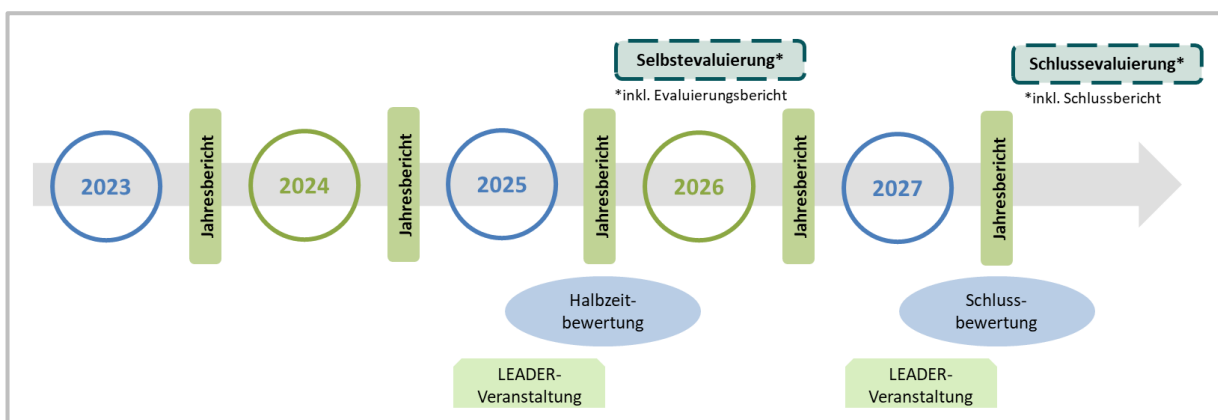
Selbstevaluierung*

*inkl. Evaluierungsbericht

Schlussevaluierung*

*inkl. Schlussbericht

2023

Jahresbericht

2024

Jahresbericht

2025

Jahresbericht

2026

Jahresbericht

2027

Jahresbericht

Halbzeitbewertung

Schlussbewertung

LEADER-Veranstaltung

LEADER-Veranstaltung